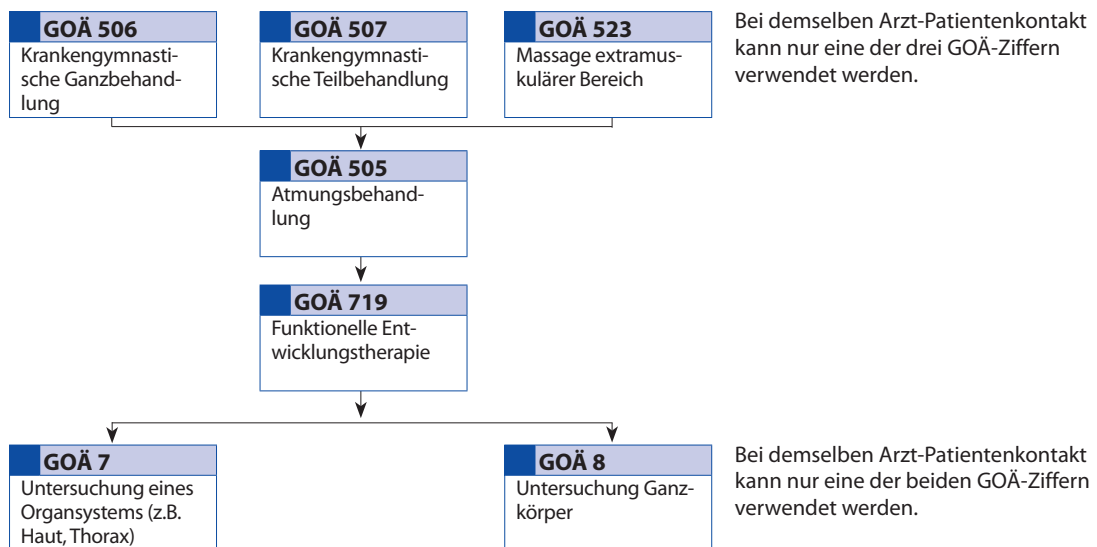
GOÄ 506
Krankengymnastische Ganzbehandlung

GOÄ 507
Krankengymnastische Teilbehandlung

GOÄ 523
Massage extramuskulärer Bereich

Bei demselben Arzt-Patientenkontakt kann nur eine der drei GOÄ-Ziffern verwendet werden.

GOÄ 505
Atmungsbehandlung

GOÄ 719
Funktionelle Entwicklungstherapie

GOÄ 7
Untersuchung eines Organsystems (z.B. Haut, Thorax)

GOÄ 8
Untersuchung Ganzkörper

Bei demselben Arzt-Patientenkontakt kann nur eine der beiden GOÄ-Ziffern verwendet werden.